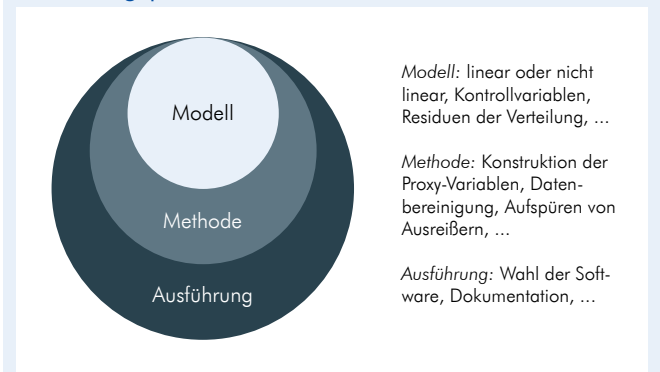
Modell

Methode

Ausführung

*Modell:* linear oder nicht linear, Kontrollvariablen, Residuen der Verteilung, ...

*Methode:* Konstruktion der Proxy-Variablen, Datenbereinigung, Aufspüren von Ausreißern, ...

*Ausführung:* Wahl der Software, Dokumentation, ...